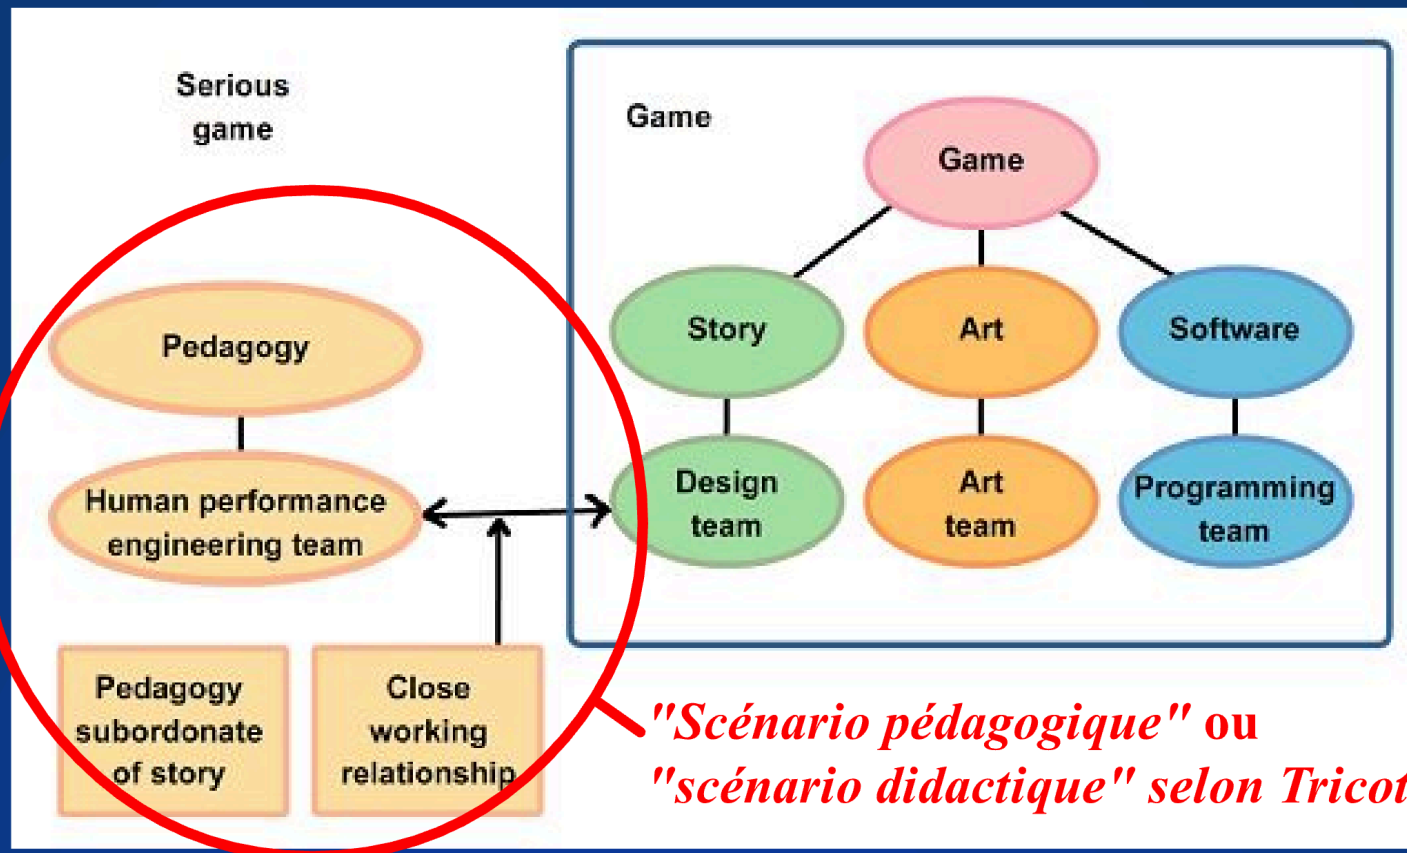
Serious game

Pedagogy

Human performance engineering team

Pedagogy subordonate of story

Close working relationship

Game

Game

Story

Art

Software

Design team

Art team

Programming team

"Scénario pédagogique" ou "scénario didactique" selon Tricot